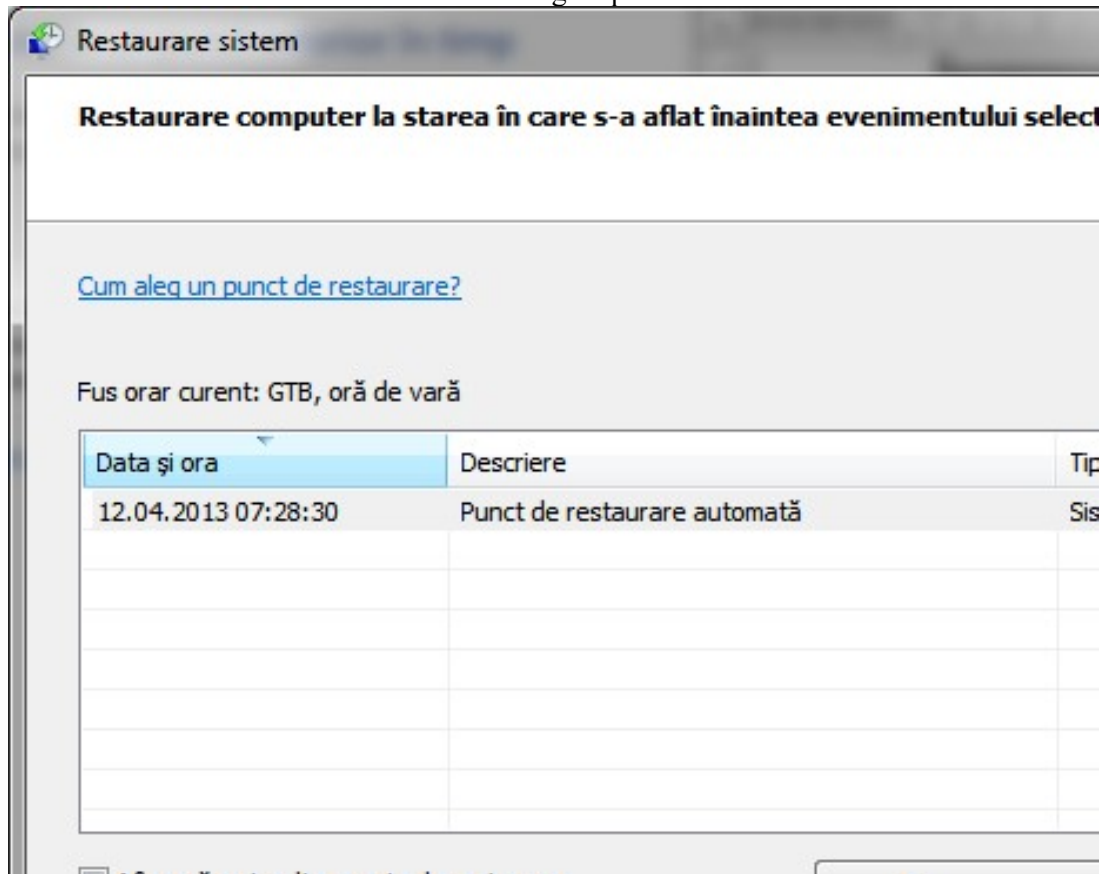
Restaurare sistem

Restaurare computer la starea în care s-a aflat înaintea evenimentului select

Cum aleg un punct de restaurare?

Fus orar curent: GTB, oră de vară

| Data şi ora | Descriere | Tip |
|---|---|---|
| 12.04.2013 07:28:30 | Punct de restaurare automată | Sis |

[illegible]